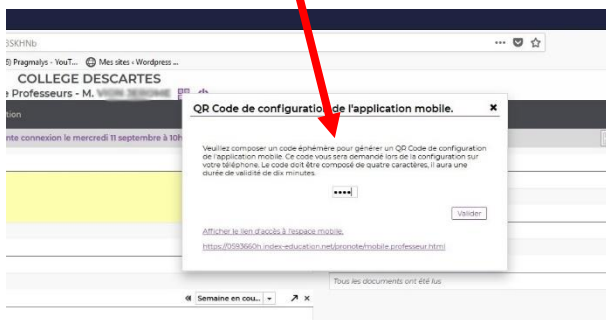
3SKHNb

5) Pragmalys - YouT... Mes sites › Wordpress ...

COLLEGE DESCARTES

e Professeurs - M. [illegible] JEROME

nte connexion le mercredi 11 septembre à 10h

tion

QR Code de configuration de l'application mobile.

×

Veuillez composer un code éphémère pour générer un QR Code de configuration de l'application mobile. Ce code vous sera demandé lors de la configuration sur votre téléphone. Le code doit être composé de quatre caractères, il aura une durée de validité de dix minutes.

••••

Valider

Afficher le lien d'accès à l'espace mobile.

https://0593660h.index-education.net/pronote/mobile.professeur.html

Tous les documents ont été lus

Semaine en cou...